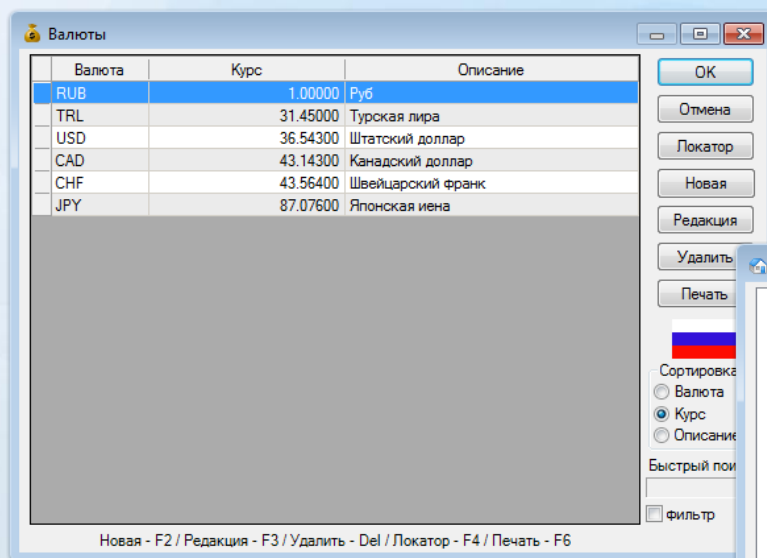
Валюты

| | Валюта | Курс | Описание |
|---|---|---|---|
| | RUB | 1.00000 | Руб |
| | TRL | 31.45000 | Турская лира |
| | USD | 36.54300 | Штатский доллар |
| | CAD | 43.14300 | Канадский доллар |
| | CHF | 43.56400 | Швейцарский франк |
| | JPY | 87.07600 | Японская иена |

OK
Отмена
Локатор
Новая
Редакция
Удалить
Печать

Сортировка
Валюта
Курс
Описание

Быстрый пои

фильтр

Новая - F2 / Редакция - F3 / Удалить - Del / Локатор - F4 / Печать - F6